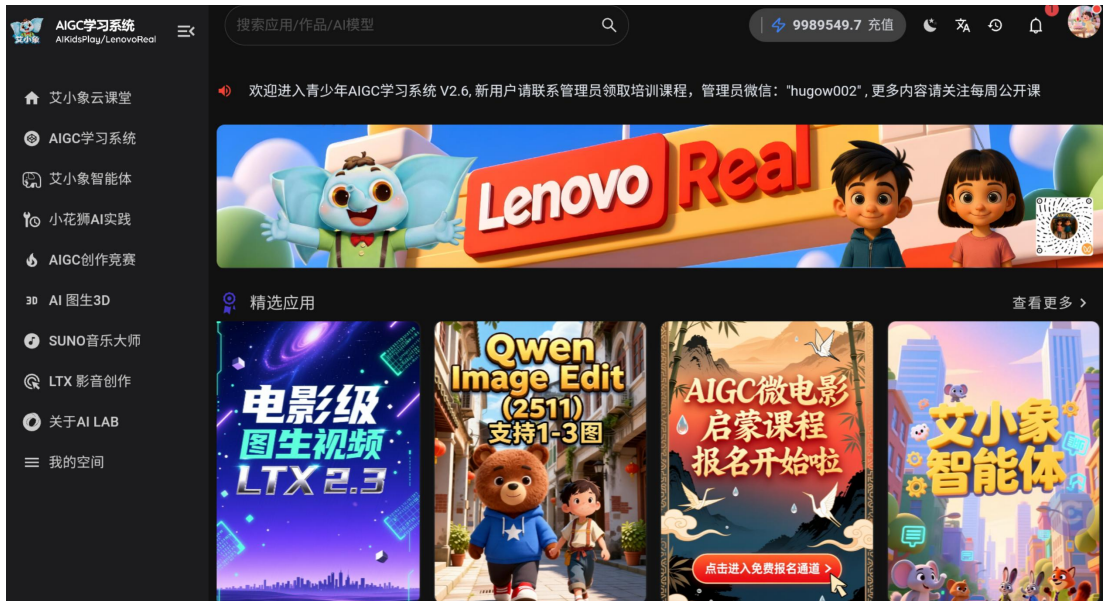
艾小象

AIGC学习系统
AIKidsPlay/LenovoReal

搜索应用/作品/AI模型

9989549.7 充值

1

艾小象云课堂
AIGC学习系统
艾小象智能体
小花狮AI实践
AIGC创作竞赛
3D AI 图生3D
SUNO音乐大师
LTX 影音创作
关于AI LAB
我的空间

欢迎进入青少年AIGC学习系统 V2.6, 新用户请联系管理员领取培训课程，管理员微信："hugow002"，更多内容请关注每周公开课

Lenovo Real

精选应用

查看更多 >

电影级
图生视频
LTX 2.3

Qwen
Image Edit
(2511)
支持1-3图

AIGC微电影
启蒙课程
报名开始啦
点击进入免费报名通道 >

艾小象
智能体